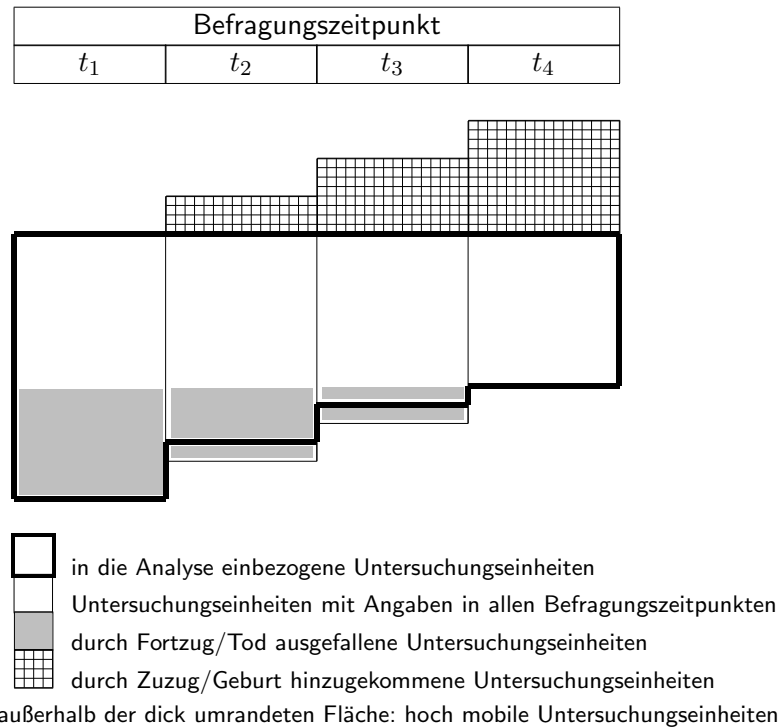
| Befragungszeitpunkt | | | |
|---|---|---|---|
| $t_1$ | $t_2$ | $t_3$ | $t_4$ |

in die Analyse einbezogene Untersuchungseinheiten

Untersuchungseinheiten mit Angaben in allen Befragungszeitpunkten

durch Fortzug/Tod ausgefallene Untersuchungseinheiten

durch Zuzug/Geburt hinzugekommene Untersuchungseinheiten

außerhalb der dick umrandeten Fläche: hoch mobile Untersuchungseinheiten